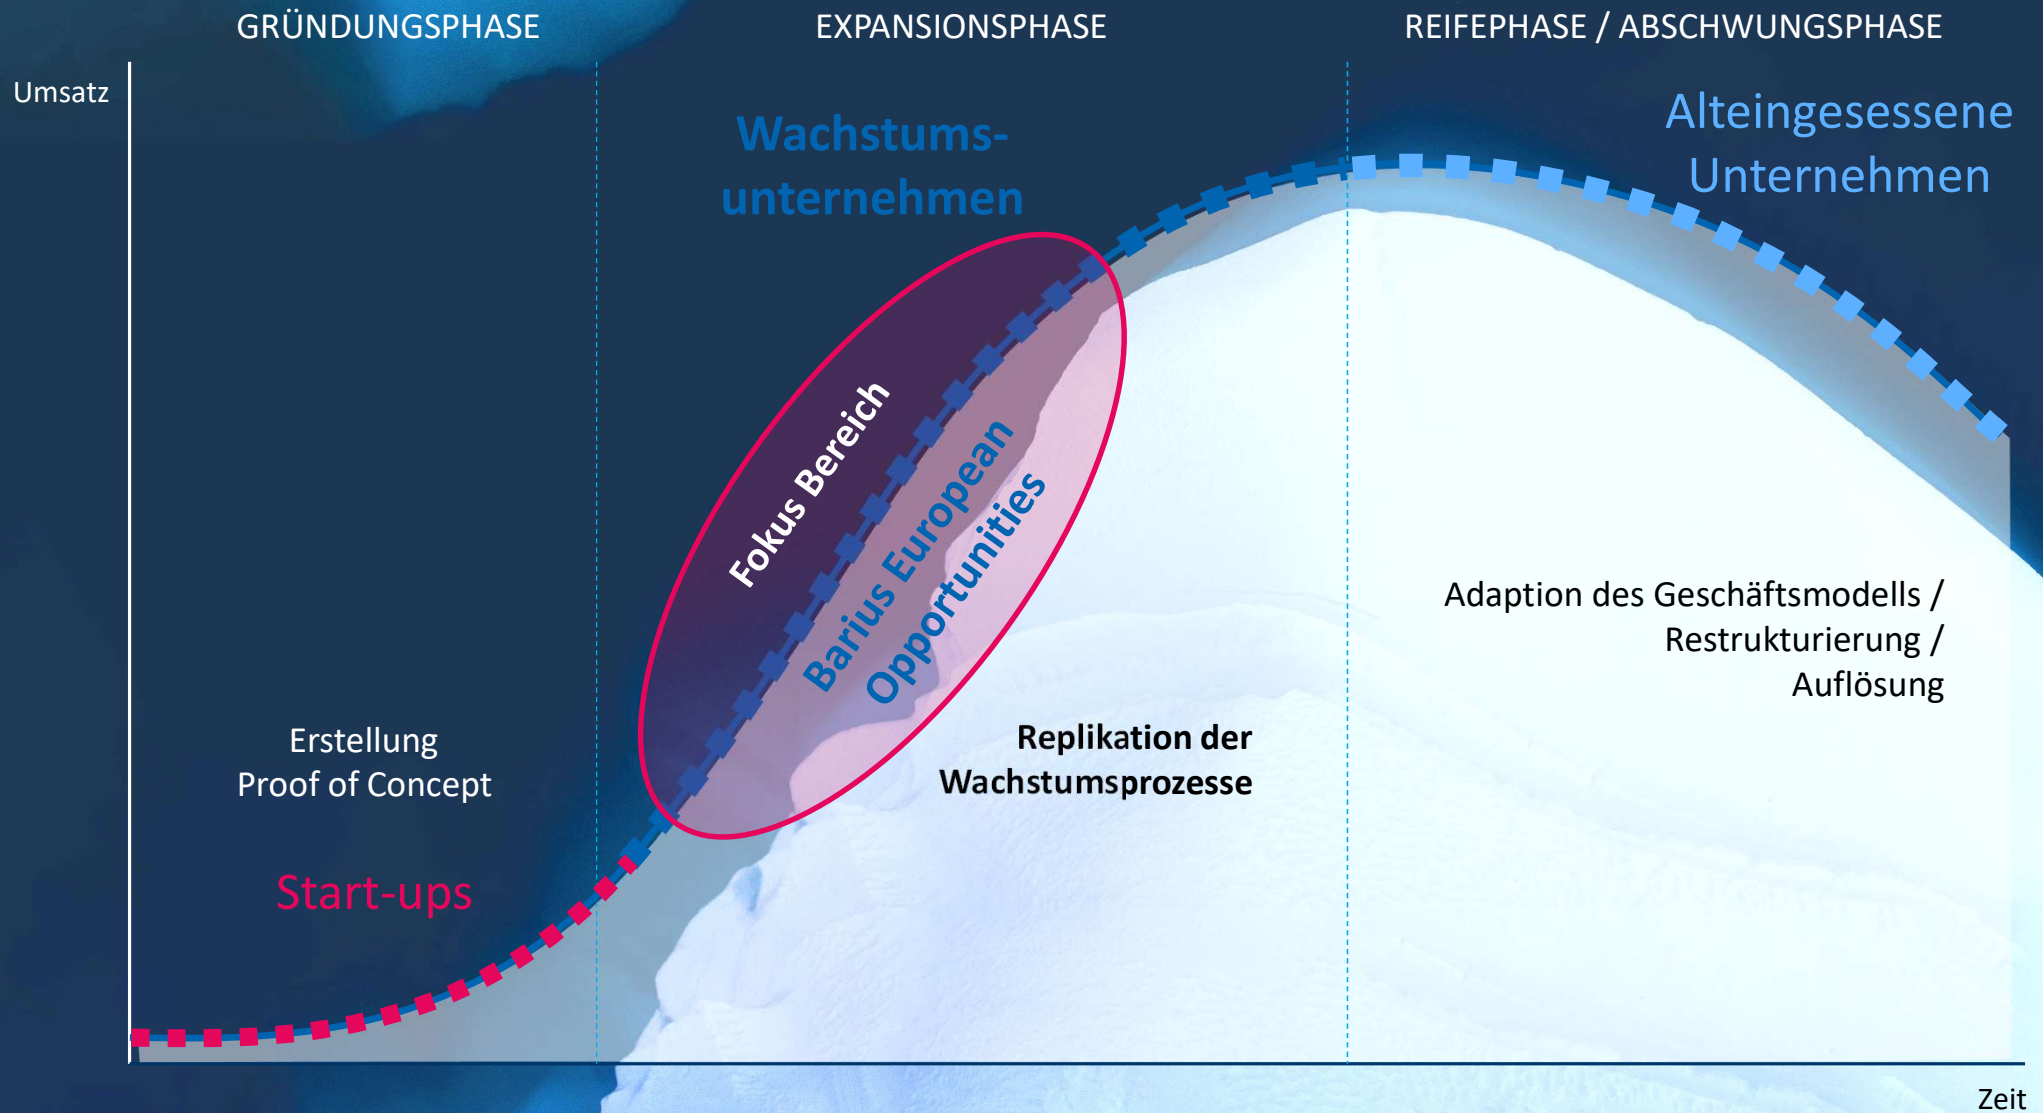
GRÜNDUNGSPHASE

EXPANSIONSPHASE

REIFEPHASE / ABSCHWUNGSPHASE

Umsatz

Wachstums-unternehmen

Alteingesessene Unternehmen

Fokus Bereich

Barius European Opportunities

Adaption des Geschäftsmodells / Restrukturierung / Auflösung

Replikation der Wachstumsprozesse

Erstellung Proof of Concept

Start-ups

Zeit